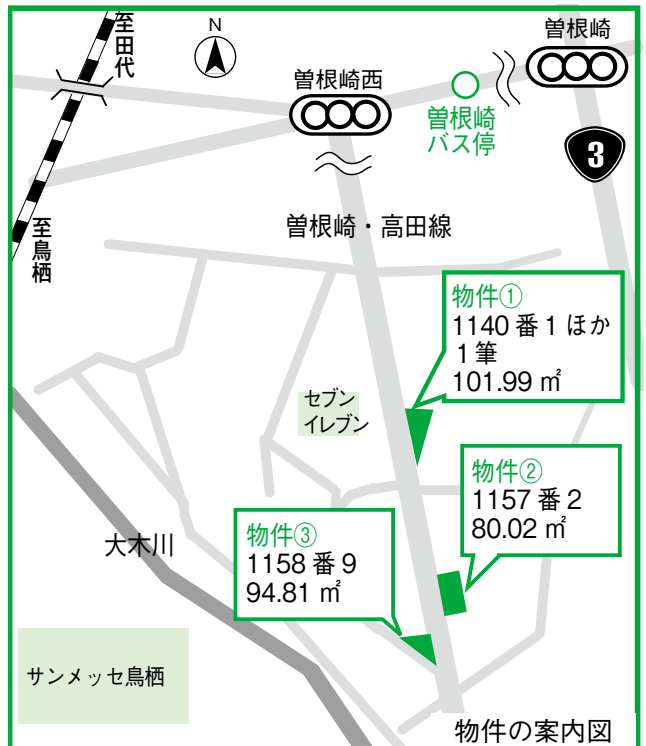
至田代

N

曽根崎

曽根崎西

曽根崎
バス停

3

至鳥栖

曽根崎・高田線

物件①
1140 番 1 ほか
1 筆
101.99 ㎡

セブン
イレブン

物件②
1157 番 2
80.02 ㎡

物件③
1158 番 9
94.81 ㎡

大木川

サンメッセ鳥栖

物件の案内図